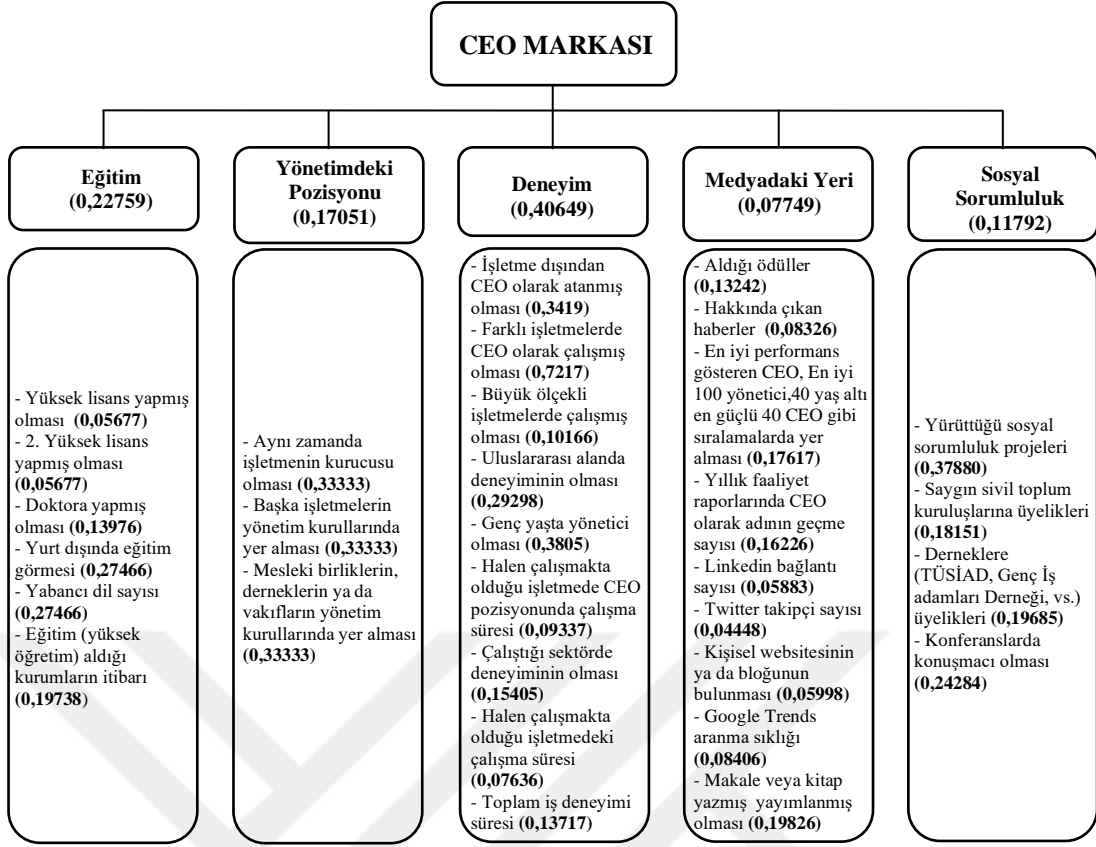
CEO MARKASI

Eğitim (0,22759)

- Yüksek lisans yapmış olması (0,05677)
- 2. Yüksek lisans yapmış olması (0,05677)
- Doktora yapmış olması (0,13976)
- Yurt dışında eğitim görmesi (0,27466)
- Yabancı dil sayısı (0,27466)
- Eğitim (yüksek öğretim) aldığı kurumların itibarı (0,19738)

Yönetimdeki Pozisyonu (0,17051)

- Aynı zamanda işletmenin kurucusu olması (0,33333)
- Başka işletmelerin yönetim kurullarında yer alması (0,33333)
- Mesleki birliklerin, derneklerin ya da vakıfların yönetim kurullarında yer alması (0,33333)

Deneyim (0,40649)

- İşletme dışından CEO olarak atanmış olması (0,3419)
- Farklı işletmelerde CEO olarak çalışmış olması (0,7217)
- Büyük ölçekli işletmelerde çalışmış olması (0,10166)
- Uluslararası alanda deneyiminin olması (0,29298)
- Genç yaşta yönetici olması (0,3805)
- Halen çalışmakta olduğu işletmede CEO pozisyonunda çalışma süresi (0,09337)
- Çalıştığı sektörde deneyiminin olması (0,15405)
- Halen çalışmakta olduğu işletmedeki çalışma süresi (0,07636)
- Toplam iş deneyimi süresi (0,13717)

Medyadaki Yeri (0,07749)

- Aldığı ödüller (0,13242)
- Hakkında çıkan haberler (0,08326)
- En iyi performans gösteren CEO, En iyi 100 yönetici,40 yaş altı en güçlü 40 CEO gibi sıralamalarda yer alması (0,17617)
- Yıllık faaliyet raporlarında CEO olarak adının geçme sayısı (0,16226)
- Linkedin bağlantı sayısı (0,05883)
- Twitter takipçi sayısı (0,04448)
- Kişisel websitesinin ya da bloğunun bulunması (0,05998)
- Google Trends aranma sıklığı (0,08406)
- Makale veya kitap yazmış yayımlanmış olması (0,19826)

Sosyal Sorumluluk (0,11792)

- Yürüttüğü sosyal sorumluluk projeleri (0,37880)
- Saygın sivil toplum kuruluşlarına üyelikleri (0,18151)
- Derneklere (TÜSİAD, Genç İş adamları Derneği, vs.) üyelikleri (0,19685)
- Konferanslarda konuşmacı olması (0,24284)